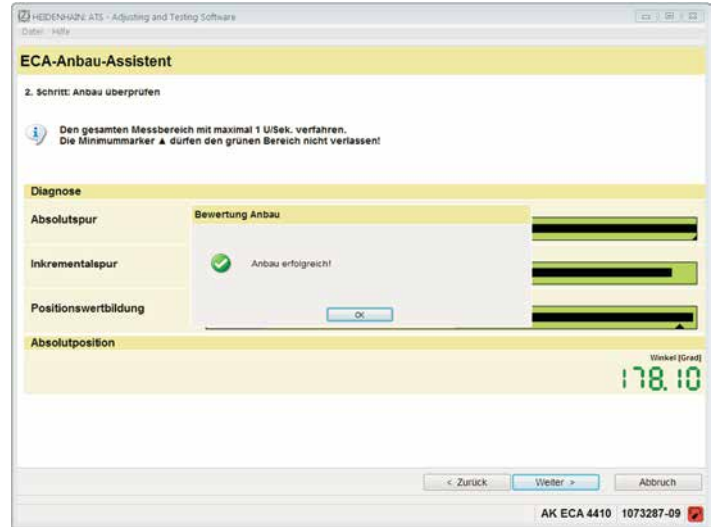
HEIDENHAIN ATS - Adjusting and Testing Software
Datei Hilfe

ECA-Anbau-Assistent

2. Schritt: Anbau überprüfen

Den gesamten Messbereich mit maximal 1 U/Sek. verfahren.
Die Minimummarker ▲ dürfen den grünen Bereich nicht verlassen!

Diagnose

Absolutspur

Inkrementalspur

Positionswertbildung

Bewertung Anbau

Anbau erfolgreich!

OK

Absolutposition

Winkel [Grad]

178.10

< Zurück Weiter > Abbruch

AK ECA 4410 1073287-09